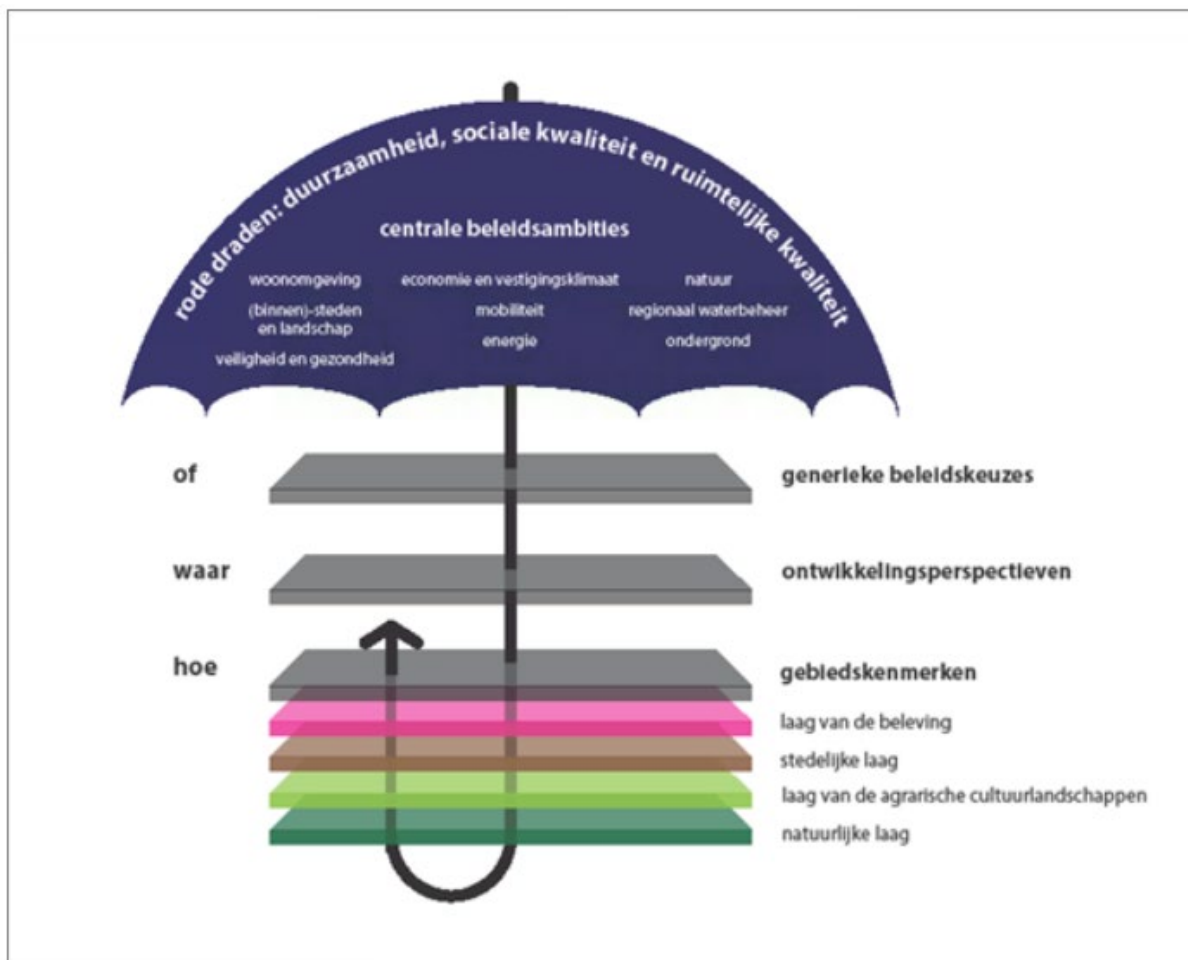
rode draden: duurzaamheid, sociale kwaliteit en ruimtelijke kwaliteit

centrale beleidsambities

woonomgeving
(binnen)-steden en landschap
veiligheid en gezondheid

economie en vestigingsklimaat
mobiliteit
energie

natuur
regionaal waterbeheer
ondergrond

of
generieke beleidskeuzes

waar
ontwikkelingsperspectieven

hoe
gebiedskenmerken

laag van de beleving
stedelijke laag
laag van de agrarische cultuurlandschappen
natuurlijke laag